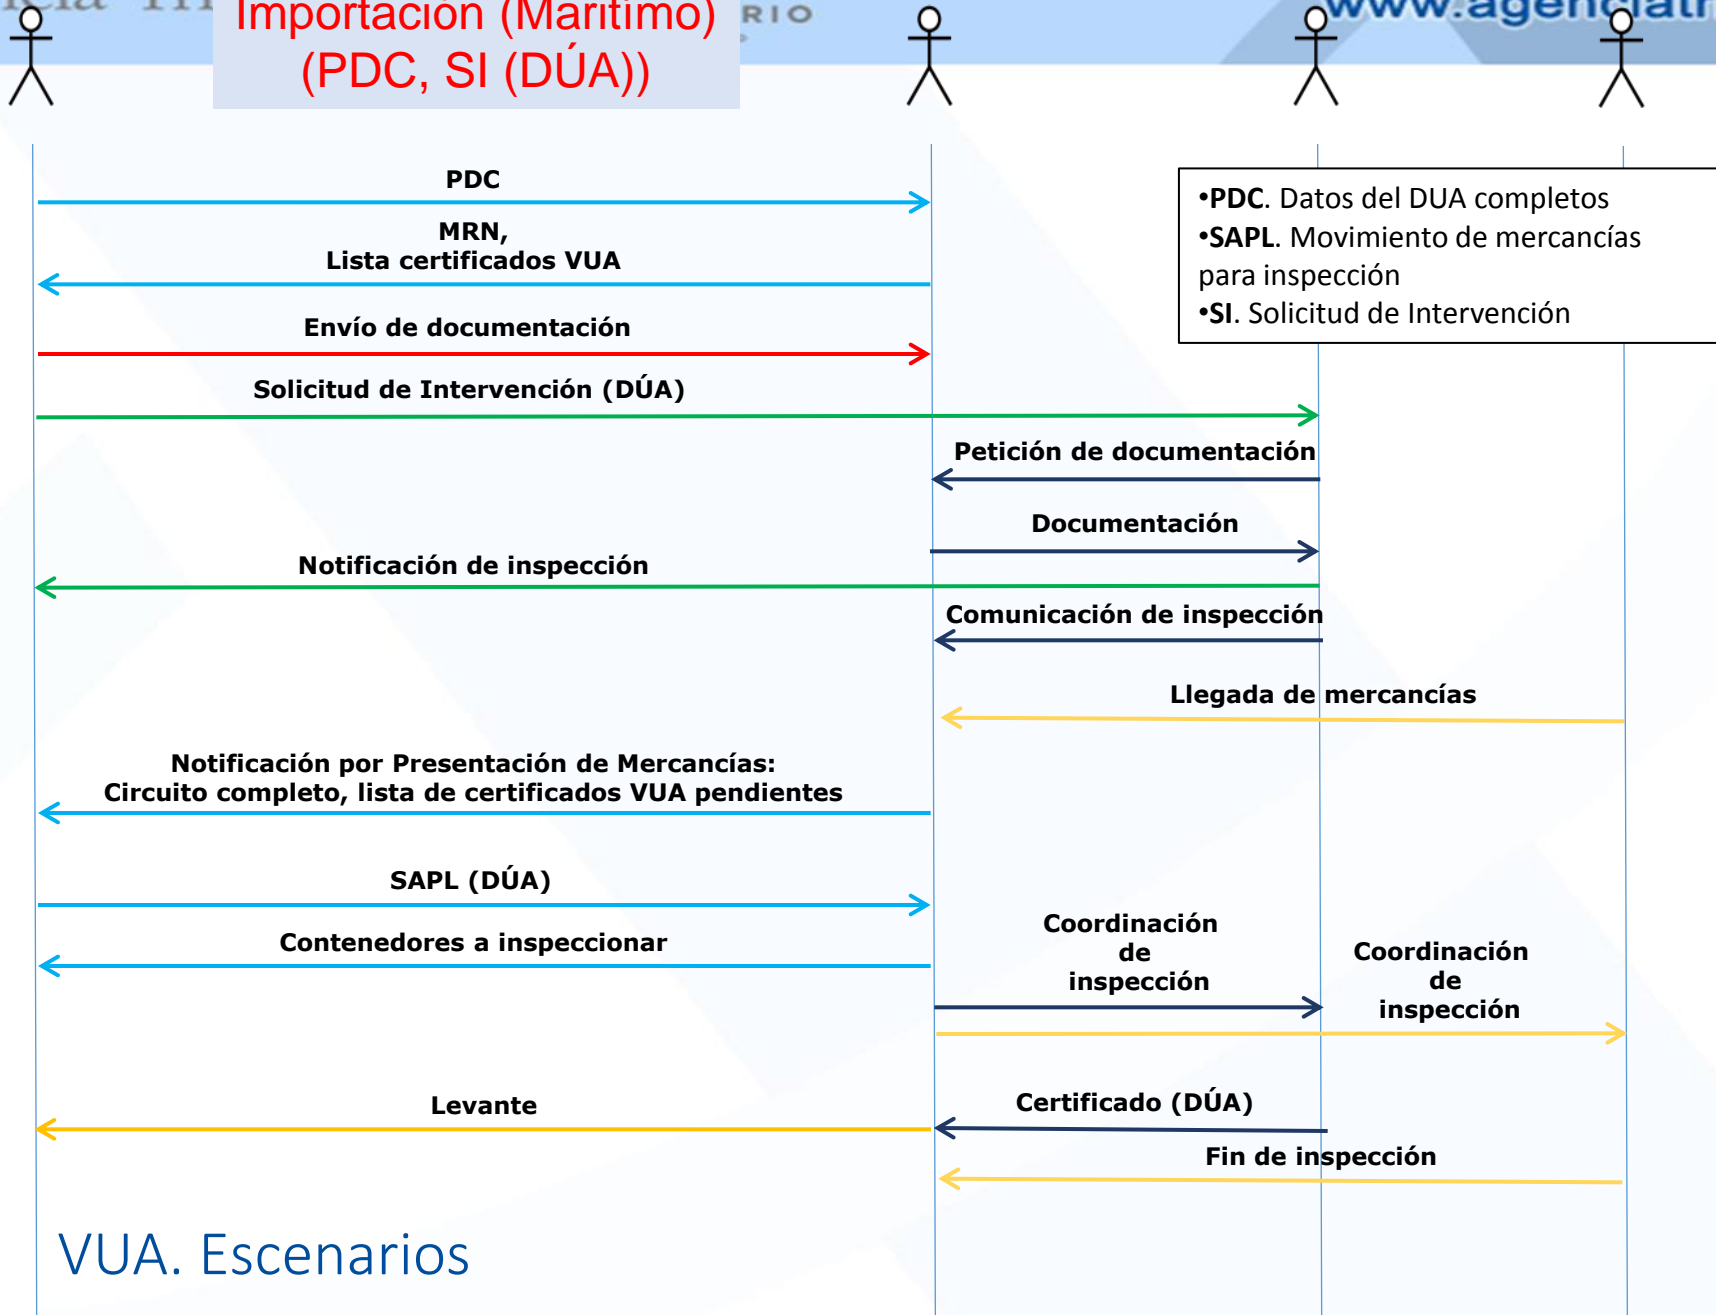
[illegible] Importación (Marítimo) (PDC, SI (DÚA))

RIO

www.agenciatr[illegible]

PDC

MRN, Lista certificados VUA

Envío de documentación

Solicitud de Intervención (DÚA)

•PDC. Datos del DUA completos
•SAPL. Movimiento de mercancías para inspección
•SI. Solicitud de Intervención

Petición de documentación

Documentación

Notificación de inspección

Comunicación de inspección

Llegada de mercancías

Notificación por Presentación de Mercancías: Circuito completo, lista de certificados VUA pendientes

SAPL (DÚA)

Contenedores a inspeccionar

Coordinación de inspección

Coordinación de inspección

Levante

Certificado (DÚA)

Fin de inspección

VUA. Escenarios